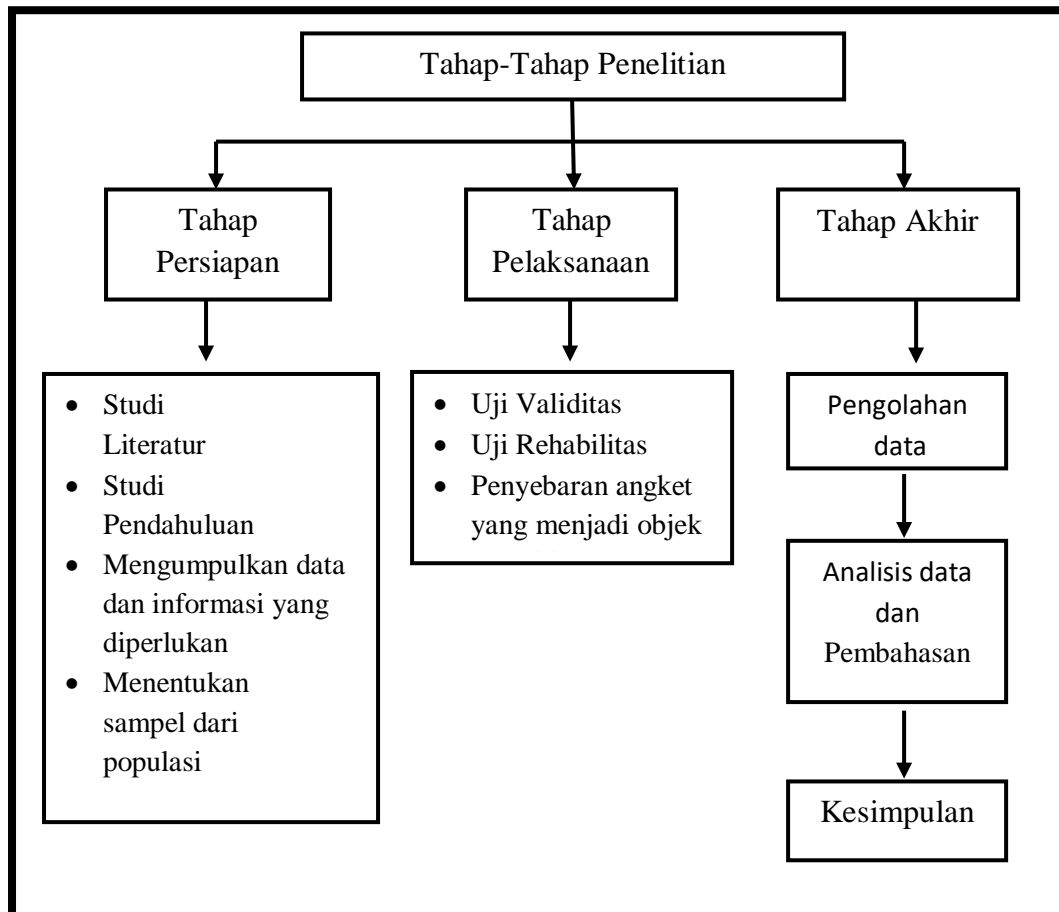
Tahap-Tahap Penelitian

Tahap Persiapan

Tahap Pelaksanaan

Tahap Akhir

- Studi Literatur
- Studi Pendahuluan
- Mengumpulkan data dan informasi yang diperlukan
- Menentukan sampel dari populasi

- Uji Validitas
- Uji Rehabilitas
- Penyebaran angket yang menjadi objek

Pengolahan data

Analisis data dan Pembahasan

Kesimpulan